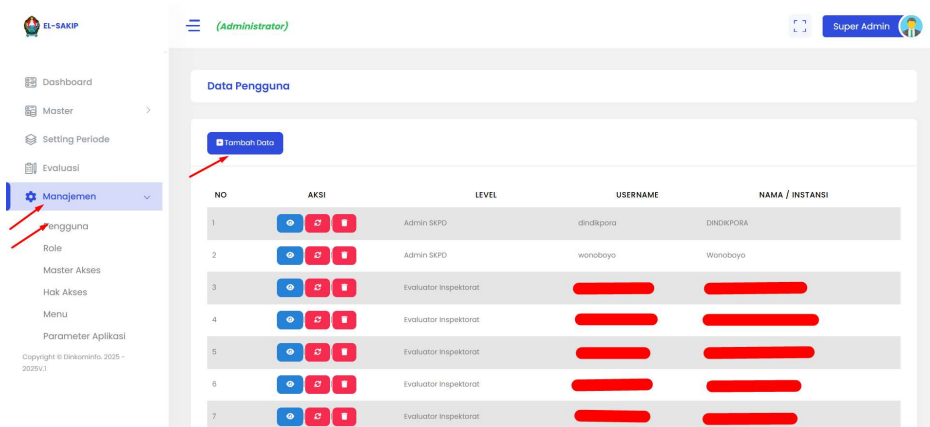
EL-SAKIP

(Administrator)

Super Admin

Dashboard
Master
Setting Periode
Evaluasi
Manajemen
Pengguna
Role
Master Akses
Hak Akses
Menu
Parameter Aplikasi

Copyright © Dinkominfo. 2025 - 2025V.1

Data Pengguna

Tambah Data

| NO | AKSI | LEVEL | USERNAME | NAMA / INSTANSI |
|---|---|---|---|---|
| 1 | | Admin SKPD | dindikpora | DINDIKPORA |
| 2 | | Admin SKPD | wonoboyo | Wonoboyo |
| 3 | | Evaluator Inspektorat | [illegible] | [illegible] |
| 4 | | Evaluator Inspektorat | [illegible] | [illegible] |
| 5 | | Evaluator Inspektorat | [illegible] | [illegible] |
| 6 | | Evaluator Inspektorat | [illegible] | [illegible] |
| 7 | | Evaluator Inspektorat | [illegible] | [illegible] |